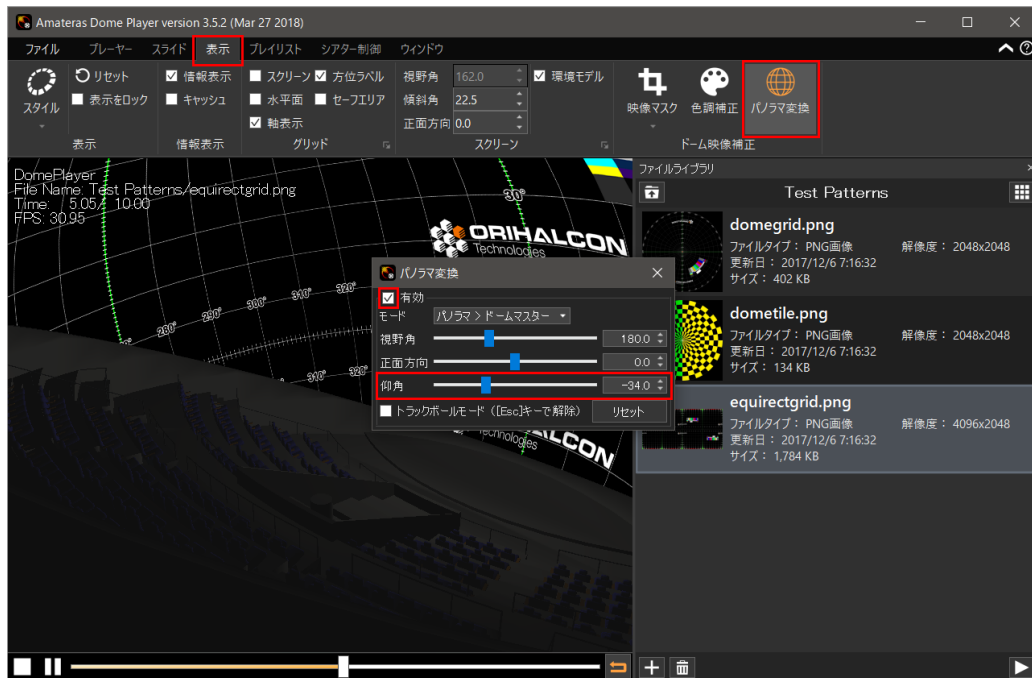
Amateras Dome Player version 3.5.2 (Mar 27 2018)

ファイル　プレーヤー　スライド　表示　プレイリスト　シアター制御　ウィンドウ

スタイル　リセット　表示をロック　表示
情報表示　キャッシュ　情報表示
スクリーン　方位ラベル　水平面　セーフエリア　軸表示　グリッド
視野角 162.0　環境モデル　傾斜角 22.5　正面方向 0.0　スクリーン
映像マスク　色調補正　パノラマ変換　ドーム映像補正

DomePlayer
File Name: Test Patterns/equirectgrid.png
Time: 5.05/ 10.00
FPS: 30.95

30°
ORIHALCON Technologies
280°　290°　300°　310°　320°
310°　320°
Technologies
ALCON

パノラマ変換
有効
モード　パノラマ > ドームマスター
視野角　180.0
正面方向　0.0
仰角　-34.0
トラックボールモード（[Esc]キーで解除）　リセット

ファイルライブラリ
Test Patterns

domegrid.png
ファイルタイプ： PNG画像　解像度： 2048x2048
更新日： 2017/12/6 7:16:32
サイズ： 402 KB

dometile.png
ファイルタイプ： PNG画像　解像度： 2048x2048
更新日： 2017/12/6 7:16:32
サイズ： 134 KB

equirectgrid.png
ファイルタイプ： PNG画像　解像度： 4096x2048
更新日： 2017/12/6 7:16:32
サイズ： 1,784 KB